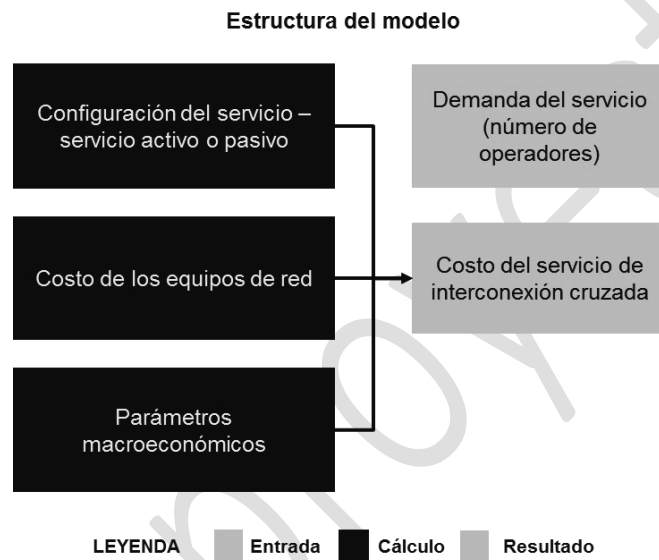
Estructura del modelo

Configuración del servicio – servicio activo o pasivo

Costo de los equipos de red

Parámetros macroeconómicos

Demanda del servicio (número de operadores)

Costo del servicio de interconexión cruzada

LEYENDA Entrada Cálculo Resultado